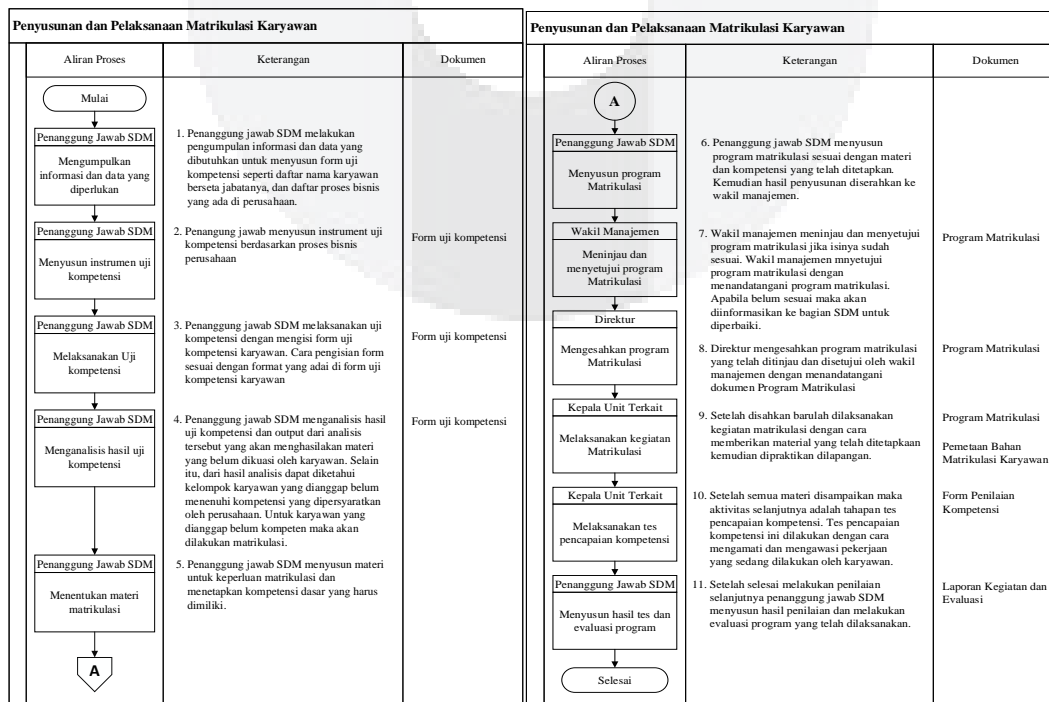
**Penyusunan dan Pelaksanaan Matrikulasi Karyawan**

| Aliran Proses | Keterangan | Dokumen |
|---|---|---|
| Mulai | | |
| Penanggung Jawab SDM — Mengumpulkan informasi dan data yang diperlukan | 1. Penanggung jawab SDM melakukan pengumpulan informasi dan data yang dibutuhkan untuk menyusun form uji kompetensi seperti daftar nama karyawan berseta jabatanya, dan daftar proses bisnis yang ada di perusahaan. | |
| Penanggung Jawab SDM — Menyusun instrumen uji kompetensi | 2. Penanggung jawab menyusun instrument uji kompetensi berdasarkan proses bisnis perusahaan | Form uji kompetensi |
| Penanggung Jawab SDM — Melaksanakan Uji kompetensi | 3. Penanggung jawab SDM melaksanakan uji kompetensi dengan mengisi form uji kompetensi karyawan. Cara pengisian form sesuai dengan format yang adai di form uji kompetensi karyawan | Form uji kompetensi |
| Penanggung Jawab SDM — Menganalisis hasil uji kompetensi | 4. Penanggung jawab SDM menganalisis hasil uji kompetensi dan output dari analisis tersebut yang akan menghasilakan materi yang belum dikuasi oleh karyawan. Selain itu, dari hasil analisis dapat diketahui kelompok karyawan yang dianggap belum menenuhi kompetensi yang dipersyaratkan oleh perusahaan. Untuk karyawan yang dianggap belum kompeten maka akan dilakukan matrikulasi. | Form uji kompetensi |
| Penanggung Jawab SDM — Menentukan materi matrikulasi | 5. Penanggung jawab SDM menyusun materi untuk keperluan matrikulasi dan menetapkan kompetensi dasar yang harus dimiliki. | |
| A | | |

**Penyusunan dan Pelaksanaan Matrikulasi Karyawan**

| Aliran Proses | Keterangan | Dokumen |
|---|---|---|
| A | | |
| Penanggung Jawab SDM — Menyusun program Matrikulasi | 6. Penanggung jawab SDM menyusun program matrikulasi sesuai dengan materi dan kompetensi yang telah ditetapkan. Kemudian hasil penyusunan diserahkan ke wakil manajemen. | |
| Wakil Manajemen — Meninjau dan menyetujui program Matrikulasi | 7. Wakil manajemen meninjau dan menyetujui program matrikulasi jika isinya sudah sesuai. Wakil manajemen mnyetujui program matrikulasi dengan menandatangani program matrikulasi. Apabila belum sesuai maka akan diinformasikan ke bagian SDM untuk diperbaiki. | Program Matrikulasi |
| Direktur — Mengesahkan program Matrikulasi | 8. Direktur mengesahkan program matrikulasi yang telah ditinjau dan disetujui oleh wakil manajemen dengan menandatangani dokumen Program Matrikulasi | Program Matrikulasi |
| Kepala Unit Terkait — Melaksanakan kegiatan Matrikulasi | 9. Setelah disahkan barulah dilaksanakan kegiatan matrikulasi dengan cara memberikan material yang telah ditetapkaan kemudian dipraktikan dilapangan. | Program Matrikulasi<br>Pemetaan Bahan Matrikulasi Karyawan |
| Kepala Unit Terkait — Melaksanakan tes pencapaian kompetensi | 10. Setelah semua materi disampaikan maka aktivitas selanjutnya adalah tahapan tes pencapaian kompetensi. Tes pencapaian kompetensi ini dilakukan dengan cara mengamati dan mengawasi pekerjaan yang sedang dilakukan oleh karyawan. | Form Penilaian Kompetensi |
| Penanggung Jawab SDM — Menyusun hasil tes dan evaluasi program | 11. Setelah selesai melakukan penilaian selanjutnya penanggung jawab SDM menyusun hasil penilaian dan melakukan evaluasi program yang telah dilaksanakan. | Laporan Kegiatan dan Evaluasi |
| Selesai | | |